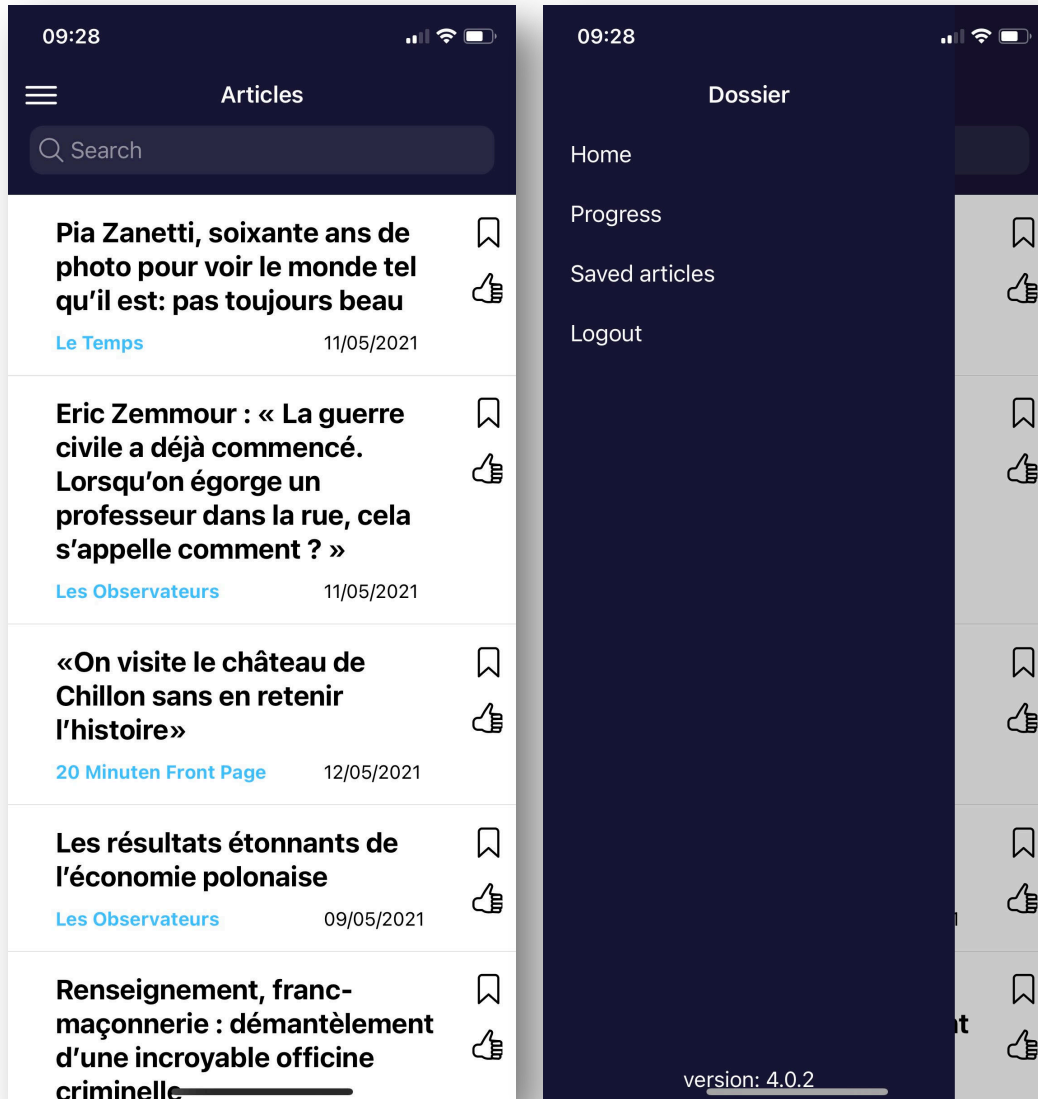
09:28

Articles

Search

Pia Zanetti, soixante ans de photo pour voir le monde tel qu'il est: pas toujours beau

Le Temps 11/05/2021

Eric Zemmour : « La guerre civile a déjà commencé. Lorsqu'on égorge un professeur dans la rue, cela s'appelle comment ? »

Les Observateurs 11/05/2021

«On visite le château de Chillon sans en retenir l'histoire»

20 Minuten Front Page 12/05/2021

Les résultats étonnants de l'économie polonaise

Les Observateurs 09/05/2021

Renseignement, franc-maçonnerie : démantèlement d'une incroyable officine criminelle

09:28

Dossier

Home

Progress

Saved articles

Logout

version: 4.0.2

1

nt